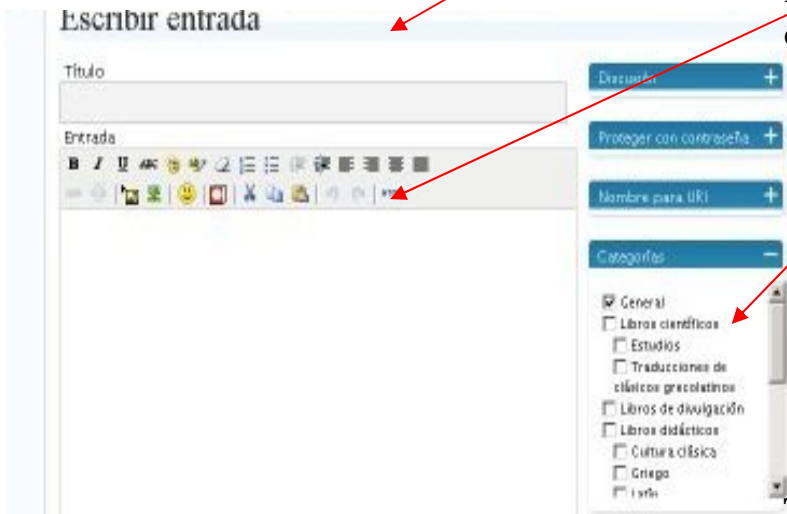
Escribir entrada

Título

Entrada

Discusión +

Proteger con contraseña +

Nombre para URI +

Categorías −

General

Libros científicos

Estudios

Traducciones de clásicos grecolatinos

Libros de divulgación

Libros didácticos

Cultura clásica

Griego

Latín